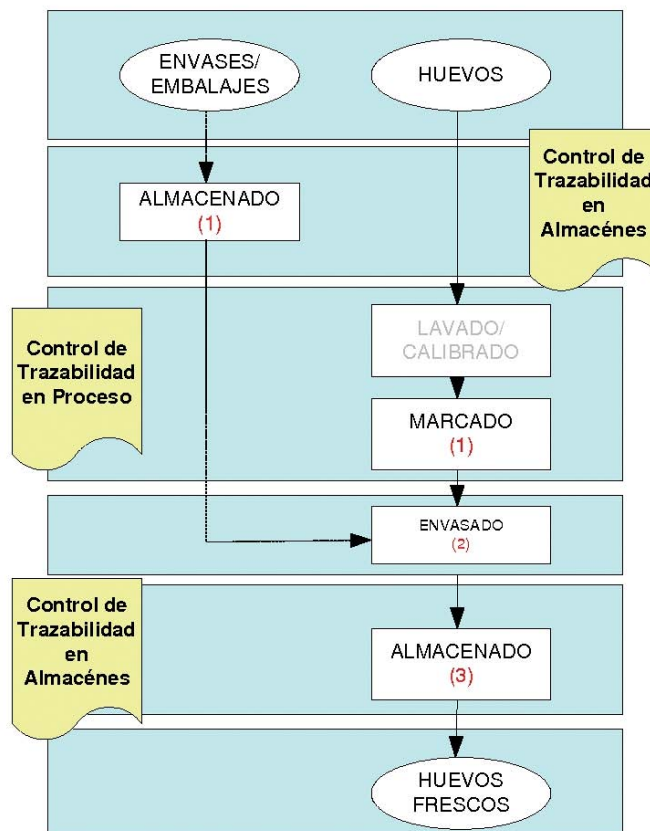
ENVASES/ EMBALAJES

HUEVOS

Control de Trazabilidad en Almacénes

ALMACENADO
(1)

Control de Trazabilidad en Proceso

LAVADO/ CALIBRADO

MARCADO
(1)

ENVASADO
(2)

Control de Trazabilidad en Almacénes

ALMACENADO
(3)

HUEVOS FRESCOS